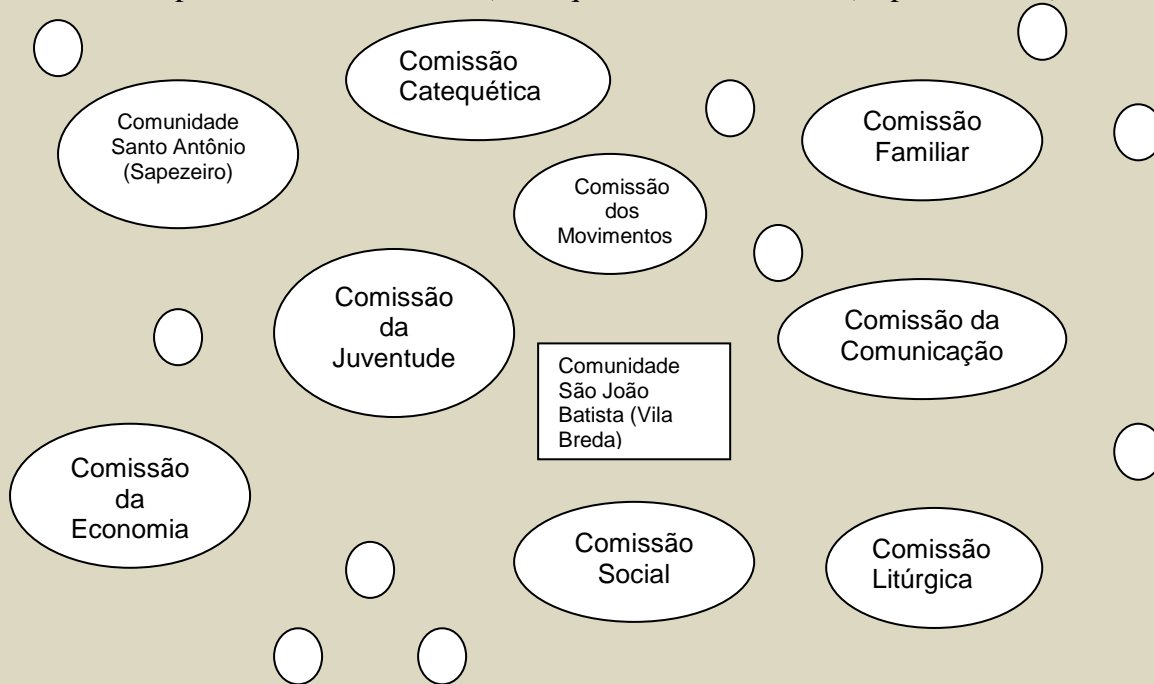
Comissão Catequética

Comunidade Santo Antônio (Sapezeiro)

Comissão Familiar

Comissão dos Movimentos

Comissão da Juventude

Comissão da Comunicação

Comunidade São João Batista (Vila Breda)

Comissão da Economia

Comissão Social

Comissão Litúrgica